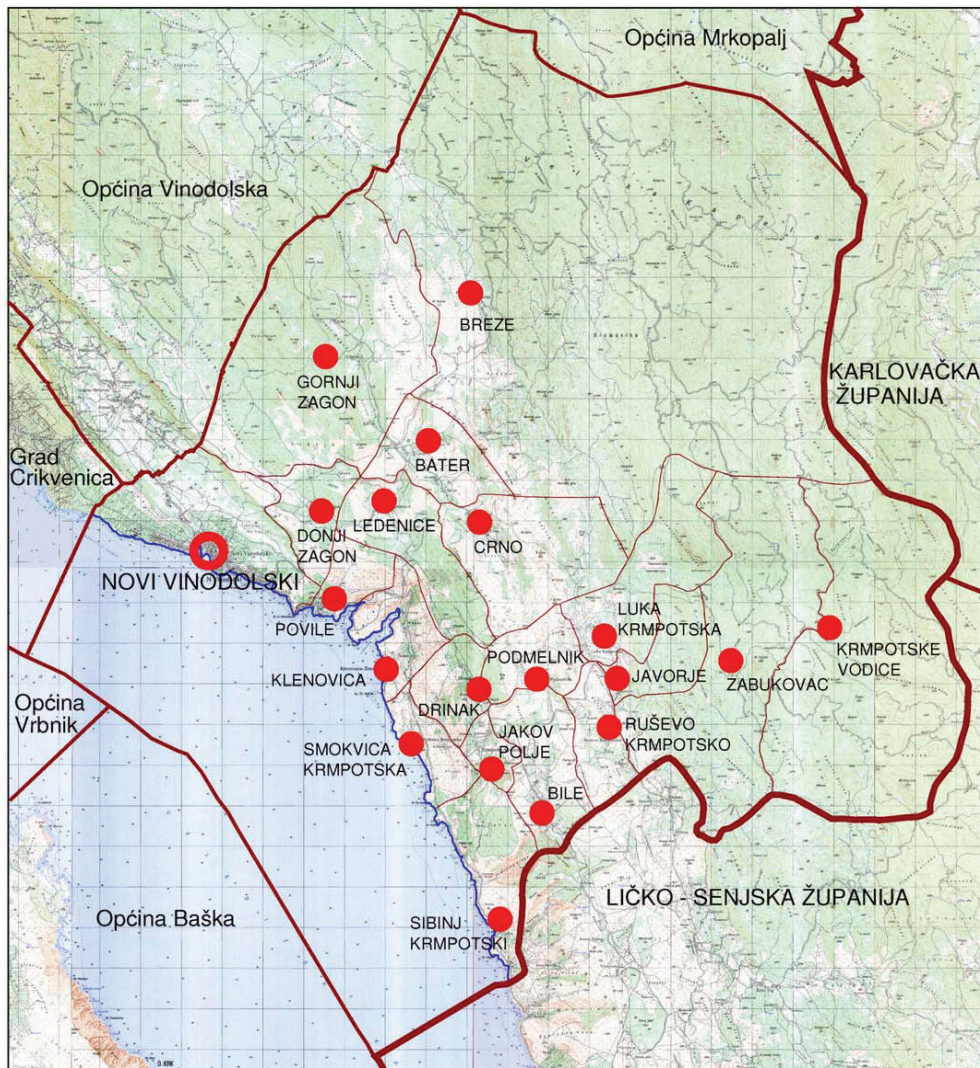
Općina Mrkopalj

Općina Vinodolska

BREZE

GORNJI ZAGON

KARLOVAČKA ŽUPANIJA

BATER

Grad Crikvenica

DONJI ZAGON

LEDENICE

CRNO

NOVI VINODOLSKI

POVILE

LUKA KRMPOTSKA

KRMPOTSKE VODICE

PODMELNIK

KLENOVICA

JAVORJE

ZABUKOVAC

Općina Vrbnik

DRINAK

SMOKVICA KRMPOTSKA

JAKOV POLJE

RUŠEVO KRMPOTSKO

BILE

LIČKO - SENJSKA ŽUPANIJA

Općina Baška

SIBINJ KRMPOTSKI